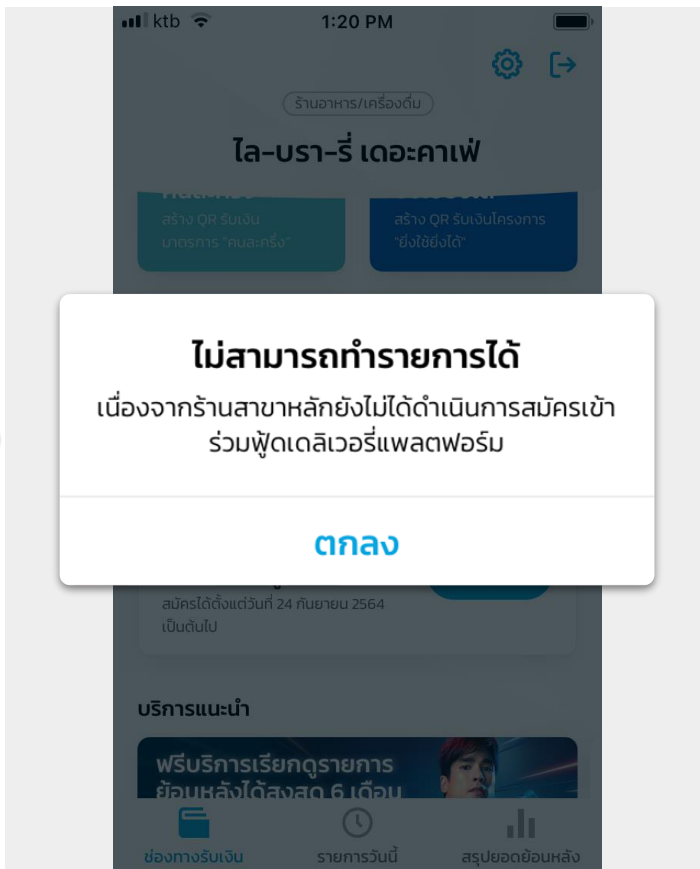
ktb 1:20 PM

ร้านอาหาร/เครื่องดื่ม

ไล-บรา-รี่ เดอะคาเฟ่

สร้าง QR รับเงิน มาตรการ "คนละครึ่ง"

สร้าง QR รับเงินโครงการ "ยิ่งใช้ยิ่งได้"

ไม่สามารถทำรายการได้

เนื่องจากร้านสาขาหลักยังไม่ได้ดำเนินการสมัครเข้าร่วมฟู้ดเดลิเวอรี่แพลตฟอร์ม

ตกลง

สมัครได้ตั้งแต่วันที่ 24 กันยายน 2564 เป็นต้นไป

บริการแนะนำ

ฟรีบริการเรียกดูรายการ ย้อนหลังได้สูงสุด 6 เดือน

ช่องทางรับเงิน

รายการวันนี้

สรุปยอดย้อนหลัง